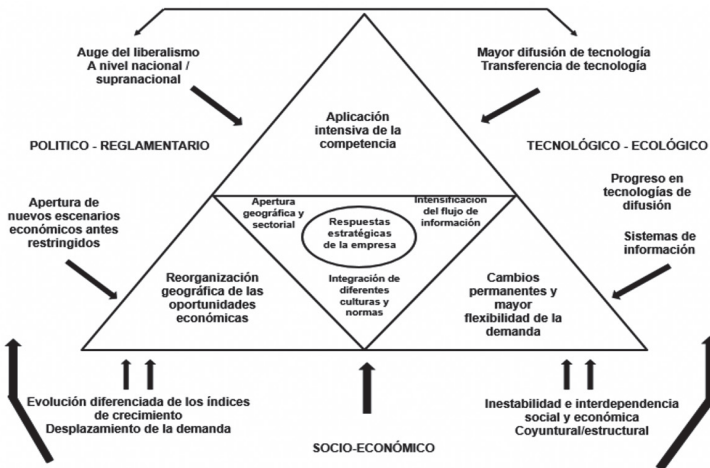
Auge del liberalismo
A nivel nacional / supranacional

Mayor difusión de tecnología
Transferencia de tecnología

POLITICO - REGLAMENTARIO

Aplicación intensiva de la competencia

TECNOLÓGICO - ECOLÓGICO

Apertura de nuevos escenarios económicos antes restringidos

Apertura geográfica y sectorial

Intensificación del flujo de información

Progreso en tecnologías de difusión

Respuestas estratégicas de la empresa

Sistemas de información

Reorganización geográfica de las oportunidades económicas

Integración de diferentes culturas y normas

Cambios permanentes y mayor flexibilidad de la demanda

Evolución diferenciada de los índices de crecimiento
Desplazamiento de la demanda

SOCIO-ECONÓMICO

Inestabilidad e interdependencia social y económica
Coyuntural/estructural